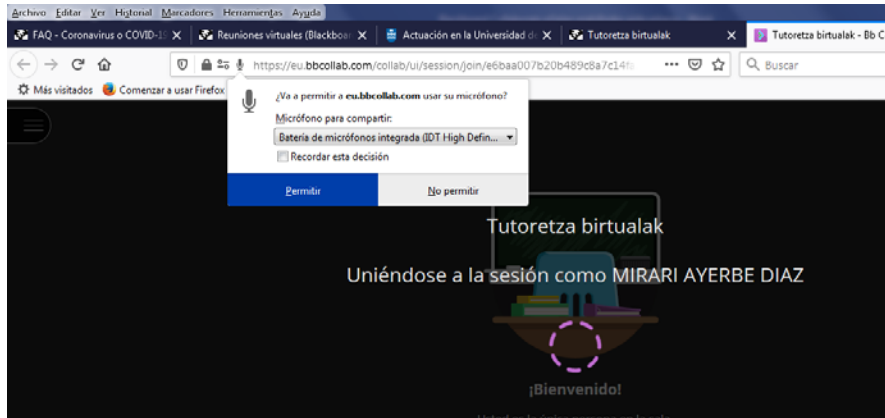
Archivo Editar Ver Historial Marcadores Herramientas Ayuda

FAQ - Coronavirus o COVID-1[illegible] ×
Reuniones virtuales (Blackboar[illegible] ×
Actuación en la Universidad d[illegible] ×
Tutoretza birtualak ×
Tutoretza birtualak - Bb C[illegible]

https://eu.bbcollab.com/collab/ui/session/join/e6baa007b20b489c8a7c14f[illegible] ··· Buscar

Más visitados Comenzar a usar Firefox

¿Va a permitir a eu.bbcollab.com usar su micrófono?

Micrófono para compartir:

Batería de micrófonos integrada (IDT High Defin...

Recordar esta decisión

Permitir No permitir

Tutoretza birtualak

Uniéndose a la sesión como MIRARI AYERBE DIAZ

¡Bienvenido!

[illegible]